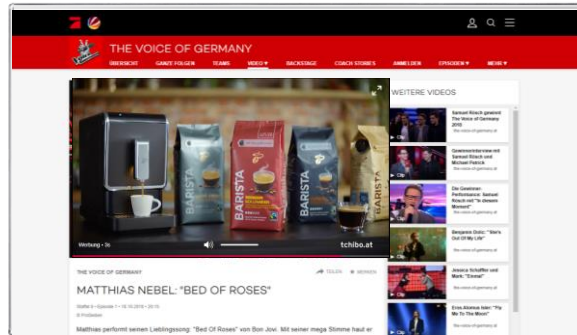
THE VOICE OF GERMANY

ÜBERSICHT GANZE FOLGEN TEAMS VIDEO ▾ BACKSTAGE COACH STORIES ANMELDEN EPISODEN ▾ MEHR ▾

BARISTA

BARISTA

Werbung • 3s

tchibo.at

THE VOICE OF GERMANY

TEILEN MERKEN

MATTHIAS NEBEL: "BED OF ROSES"

Matthias performt seinen Lieblingssong: "Bed Of Roses" von Bon Jovi. Mit seiner mega Stimme haut er

WEITERE VIDEOS

Samuel Rösch gewinnt The Voice of Germany 2018

Gewinnerinterview mit Samuel Rösch und Michael Patrick

Die Gewinner-Performance: Samuel Rösch mit "In diesem Moment"

Benjamin Dolic: "She's Out Of My Life"

Jessica Schaffler und Mark: "Eternal"

Eros Atomus Isler: "Fly Me To The Moon"